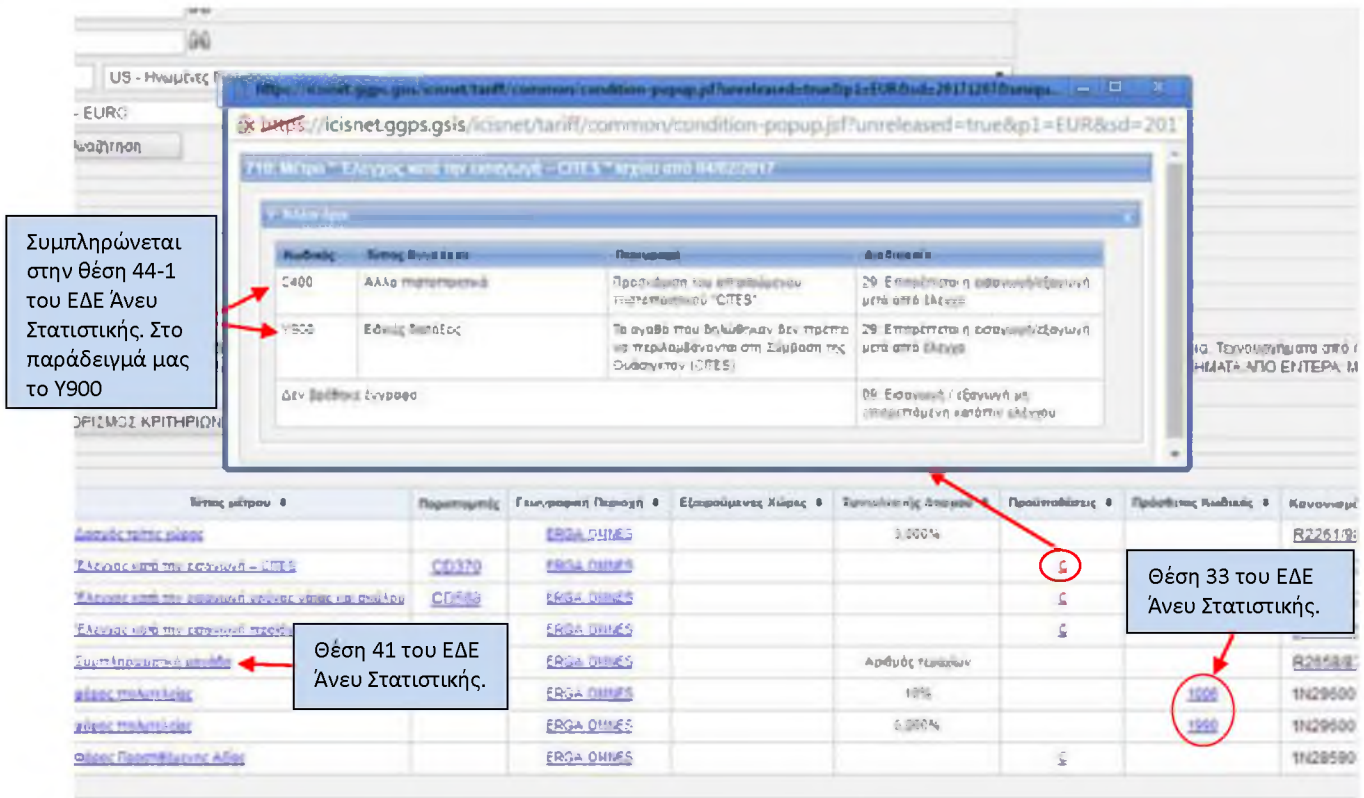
US - Ηνωμένες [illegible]

- EURO

Αναζήτηση

https://icisnet.ggps.gsis/icisnet/tariff/common/condition-popup.jsf?unreleased=true&p1=EUR&sd=201

710: Μέτρο " Έλεγχος κατά την εισαγωγή – CITES " ισχύει από 04/02/2017

Άλλοι όροι

| Κωδικός | Τύπος Εγγράφου | Περιγραφή | Διαδικασία |
|---|---|---|---|
| C400 | Άλλο πιστοποιητικό | Προσκόμιση του απαιτούμενου πιστοποιητικού "CITES" | 29. Επιτρέπεται η εισαγωγή/εξαγωγή μετά από έλεγχο |
| Y900 | Εθνικές διατάξεις | Τα αγαθά που δηλώθηκαν δεν πρέπει να περιλαμβάνονται στη Σύμβαση της Ουάσιγκτον (CITES) | 29. Επιτρέπεται η εισαγωγή/εξαγωγή μετά από έλεγχο |
| Δεν βρέθηκε έγγραφο | | | 09. Εισαγωγή / εξαγωγή μη επιτρεπόμενη κατόπιν ελέγχου |

Συμπληρώνεται στην θέση 44-1 του ΕΔΕ Άνευ Στατιστικής. Στο παράδειγμά μας το Y900

ΟΡΙΣΜΟΣ ΚΡΙΤΗΡΙΩΝ

ING. Τεχνουργήματα από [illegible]
ΗΜΑΤΑ ΑΠΟ ΕΝΤΕΡΑ, Μ

| Τύπος μέτρου | Παραπομπές | Γεωγραφική Περιοχή | Εξαιρούμενες Χώρες | Τιμή Δασμού | Προϋποθέσεις | Πρόσθετος Κωδικός | Κανονισμ |
|---|---|---|---|---|---|---|---|
| Δασμός τρίτης χώρας | | ERGA OMNES | | 3,000% | | | R2261/9 |
| Έλεγχος κατά την εισαγωγή – CITES | CD370 | ERGA OMNES | | | C | | |
| Έλεγχος κατά την εισαγωγή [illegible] | CD669 | ERGA OMNES | | | C | | |
| Έλεγχος κατά την εισαγωγή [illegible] | | ERGA OMNES | | | C | | |
| Συμπληρωματική μονάδα | | ERGA OMNES | | Αριθμός τεμαχίων | | | R2658/8 |
| Φόρος πολυτελείας | | ERGA OMNES | | 10% | | 1006 | 1N29600 |
| Φόρος πολυτελείας | | ERGA OMNES | | 0,000% | | 1990 | 1N29600 |
| Φόρος Προστιθέμενης Αξίας | | ERGA OMNES | | | C | | 1N28590 |

Θέση 33 του ΕΔΕ Άνευ Στατιστικής.

Θέση 41 του ΕΔΕ Άνευ Στατιστικής.